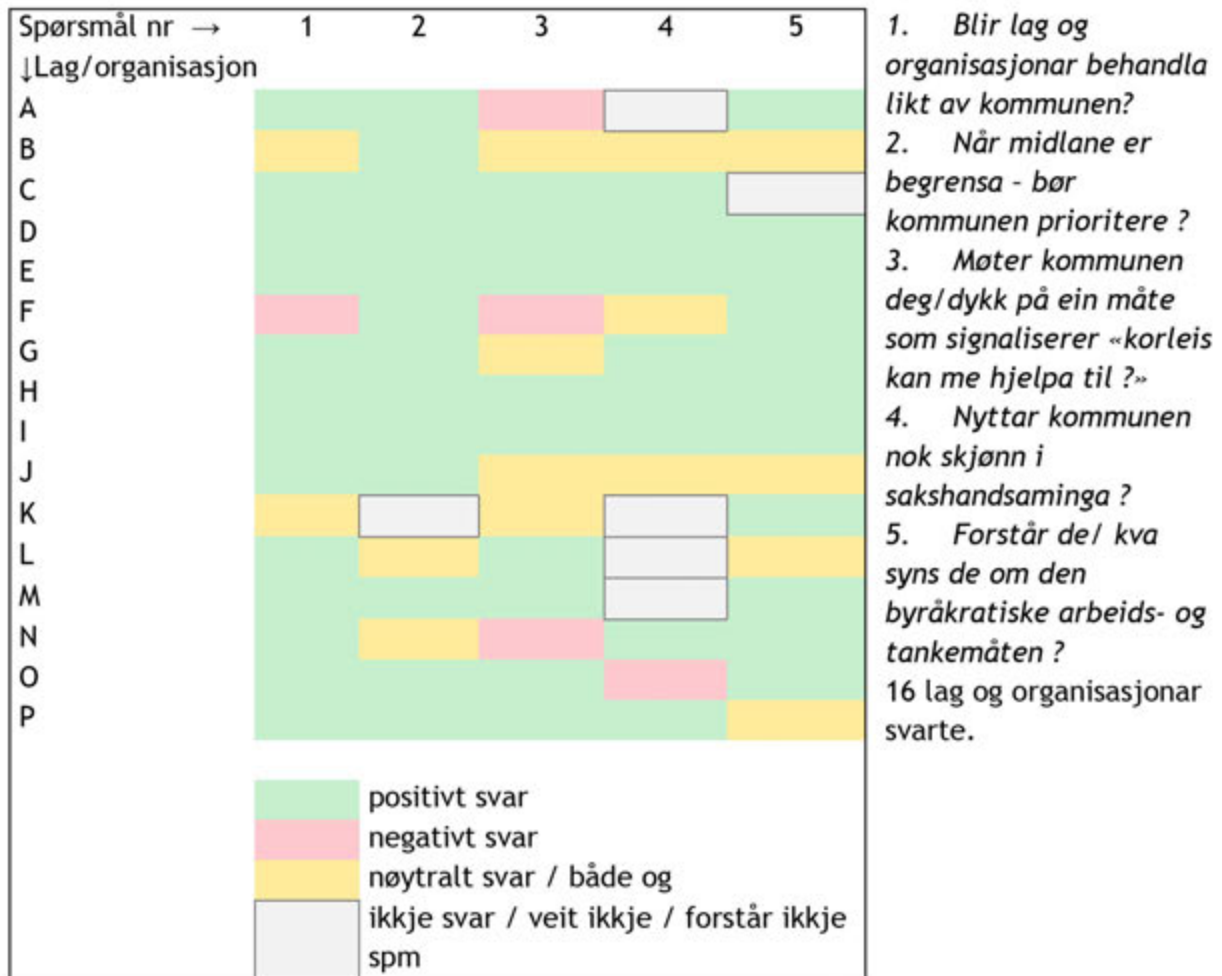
Spørsmål nr → 1 2 3 4 5
↓Lag/organisasjon
A
B
C
D
E
F
G
H
I
J
K
L
M
N
O
P

positivt svar
negativt svar
nøytralt svar / både og
ikkje svar / veit ikkje / forstår ikkje spm

1. Blir lag og organisasjonar behandla likt av kommunen?
2. Når midlane er begrensa - bør kommunen prioritere ?
3. Møter kommunen deg/dykk på ein måte som signaliserer «korleis kan me hjelpa til ?»
4. Nyttar kommunen nok skjønn i sakshandsaminga ?
5. Forstår de/ kva syns de om den byråkratiske arbeids- og tankemåten ?
16 lag og organisasjonar svarte.